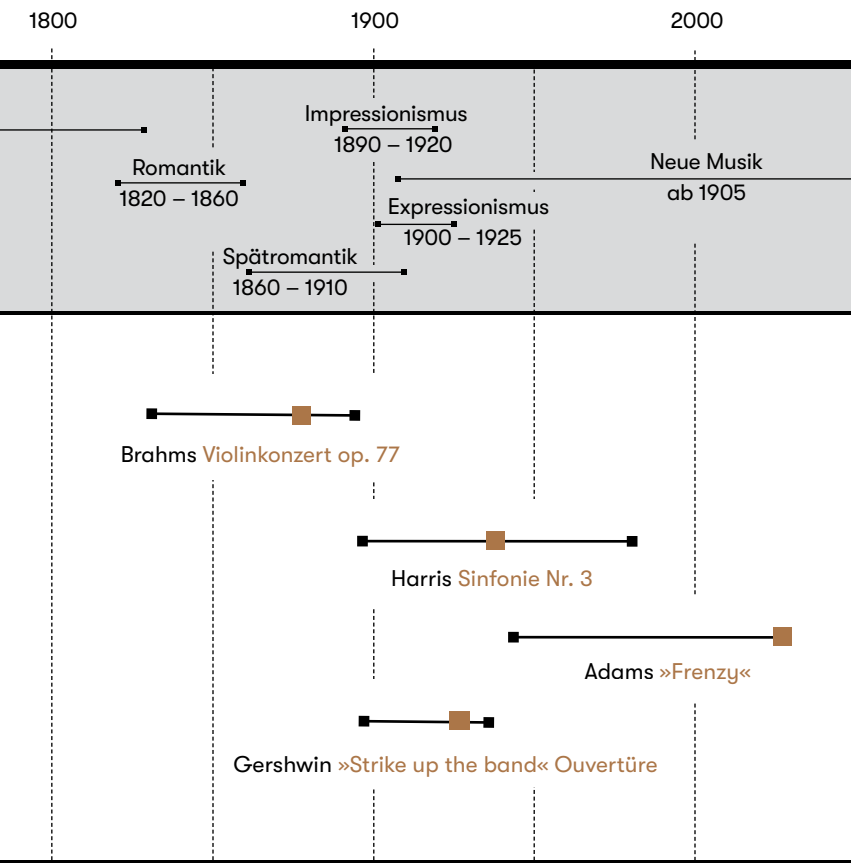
1800
1900
2000

Impressionismus
1890 – 1920

Romantik
1820 – 1860

Neue Musik
ab 1905

Expressionismus
1900 – 1925

Spätromantik
1860 – 1910

Brahms Violinkonzert op. 77

Harris Sinfonie Nr. 3

Adams »Frenzy«

Gershwin »Strike up the band« Ouvertüre